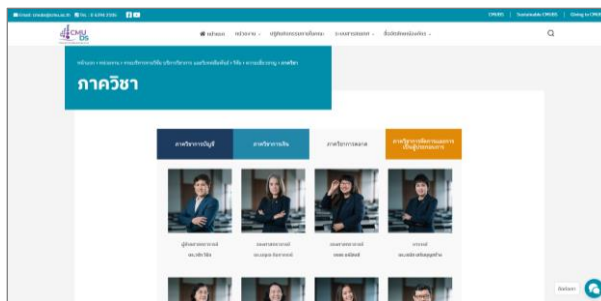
Email: cmubs@cmu.ac.th TEL: 0-5394-2106

CMUBS | Sustainable CMUBS | Giving to CMUBS

CMU BS

หน้าแรก | หน่วยงาน | ปฏิทินกระบวนการเรียน | ระบบสารสนเทศ | ติดต่อคณะ

หน้าแรก > หน่วยงาน > คณะบริหารธุรกิจ > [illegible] > ภาควิชา

ภาควิชา

| ภาควิชาการบัญชี | ภาควิชาการเงิน | ภาควิชาการตลาด | ภาควิชาการจัดการและการเป็นผู้ประกอบการ |
|---|---|---|---|

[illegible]

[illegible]

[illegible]

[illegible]

Webchat